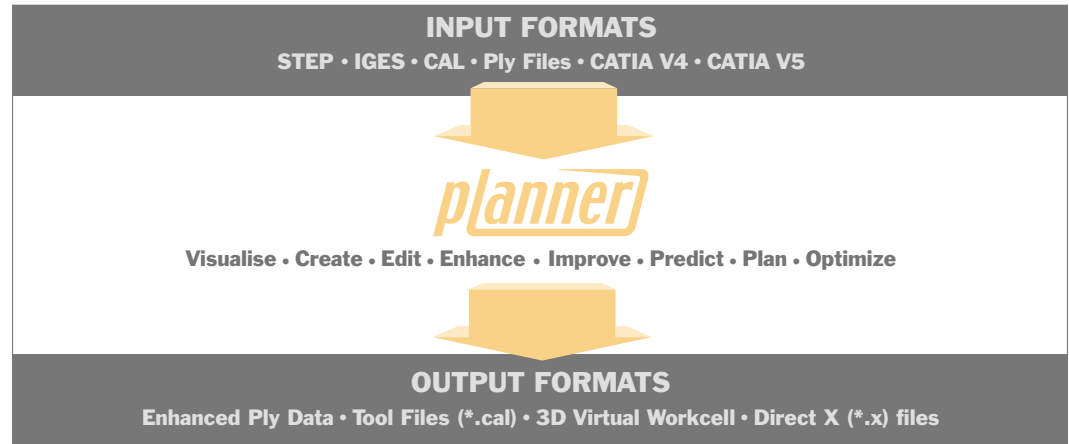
INPUT FORMATS

STEP • IGES • CAL • Ply Files • CATIA V4 • CATIA V5

planner

Visualise • Create • Edit • Enhance • Improve • Predict • Plan • Optimize

OUTPUT FORMATS

Enhanced Ply Data • Tool Files (*.cal) • 3D Virtual Workcell • Direct X (*.x) files